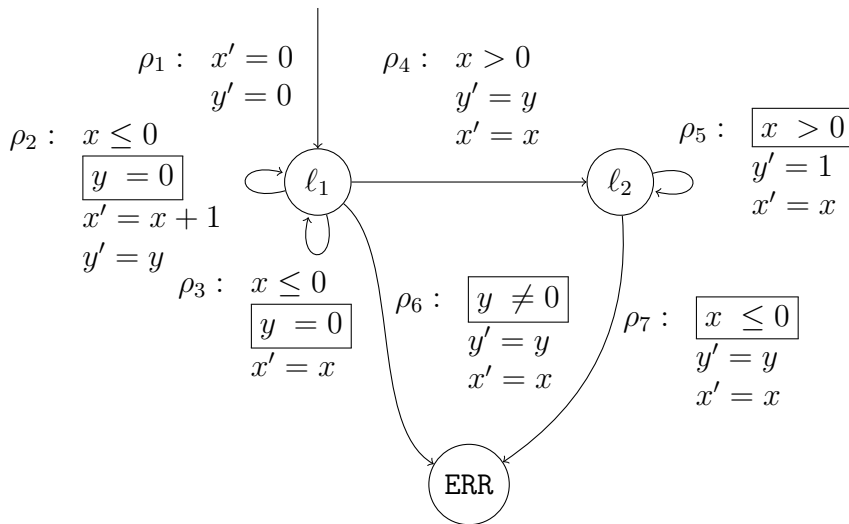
$\rho_1:$ $x' = 0$
$y' = 0$

$\rho_4:$ $x > 0$
$y' = y$
$x' = x$

$\rho_2:$ $x \leq 0$
$\boxed{y = 0}$
$x' = x + 1$
$y' = y$

$\ell_1$

$\ell_2$

$\rho_5:$ $\boxed{x > 0}$
$y' = 1$
$x' = x$

$\rho_3:$ $x \leq 0$
$\boxed{y = 0}$
$x' = x$

$\rho_6:$ $\boxed{y \neq 0}$
$y' = y$
$x' = x$

$\rho_7:$ $\boxed{x \leq 0}$
$y' = y$
$x' = x$

ERR